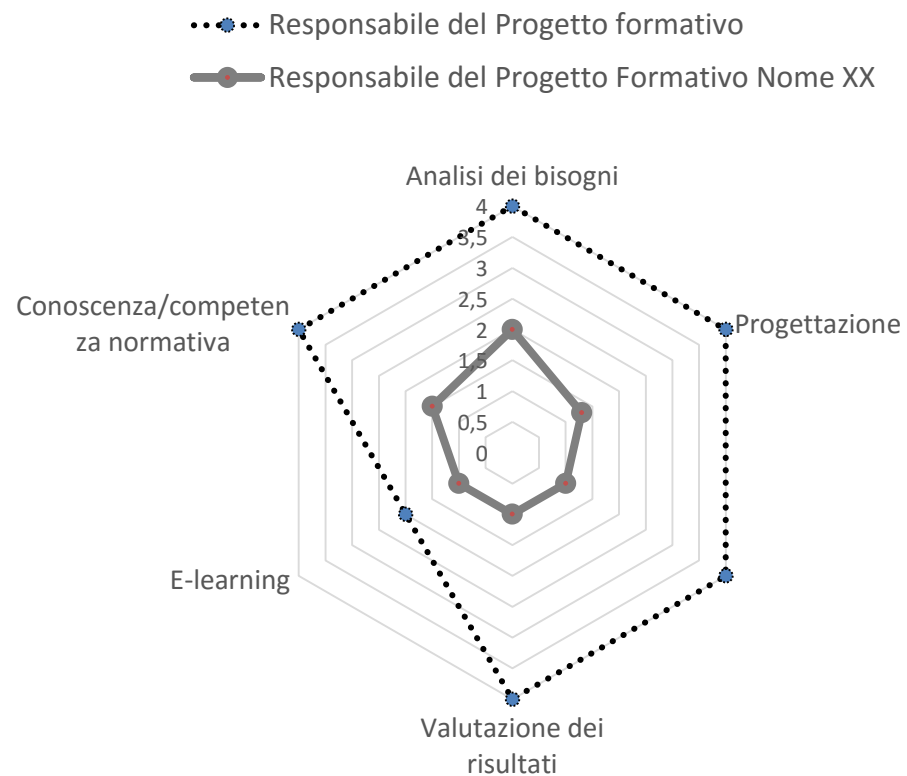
Responsabile del Progetto formativo
Responsabile del Progetto Formativo Nome XX

Analisi dei bisogni
4
3,5
3
2,5
2
1,5
1
0,5
0
Progettazione
Valutazione dei risultati
E-learning
Conoscenza/competenza normativa